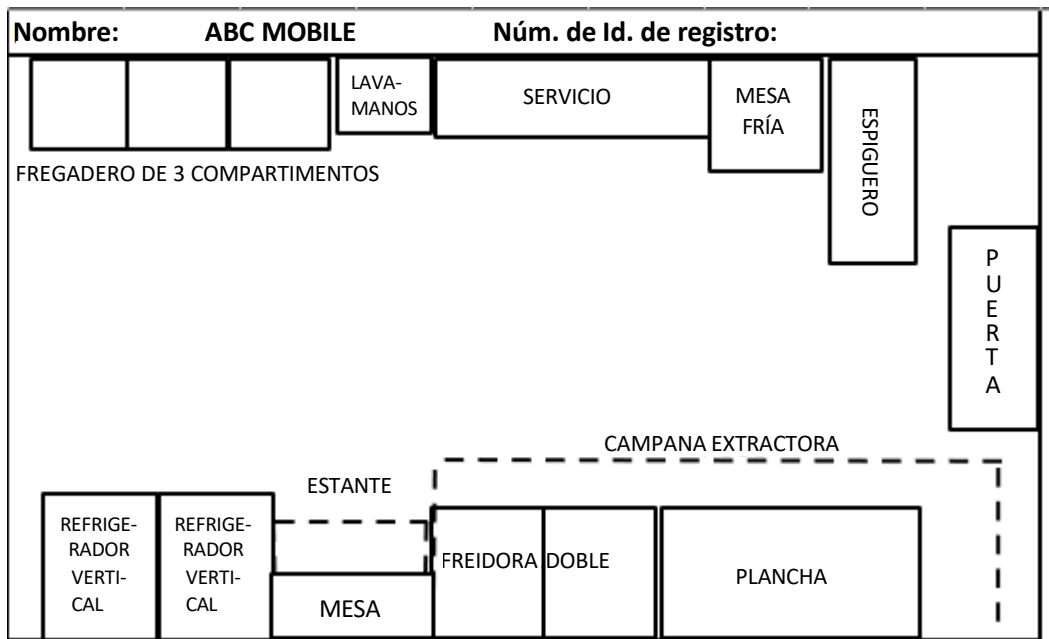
Nombre: ABC MOBILE Núm. de Id. de registro:

LAVAMANOS

SERVICIO

MESA FRÍA

ESPIGUERO

FREGADERO DE 3 COMPARTIMENTOS

PUERTA

CAMPANA EXTRACTORA

ESTANTE

REFRIGERADOR VERTICAL

REFRIGERADOR VERTICAL

MESA

FREIDORA DOBLE

PLANCHA